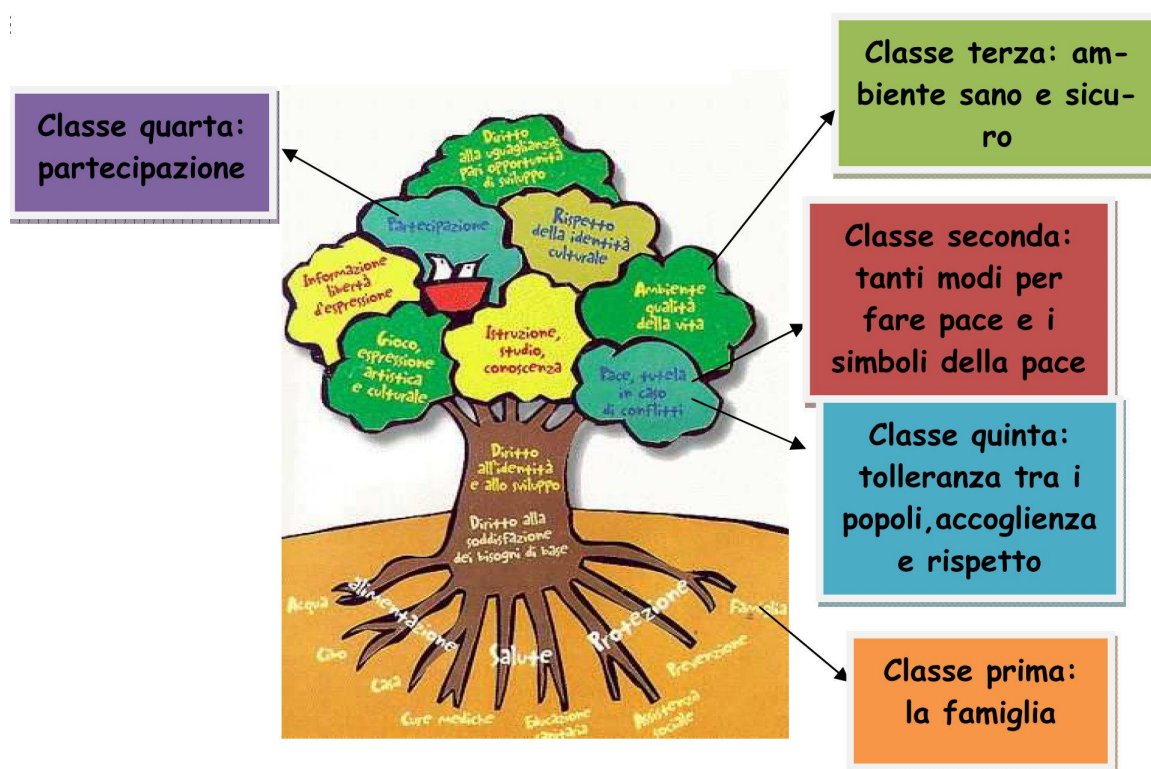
Classe quarta: partecipazione

Classe terza: ambiente sano e sicuro

Classe seconda: tanti modi per fare pace e i simboli della pace

Classe quinta: tolleranza tra i popoli,accoglienza e rispetto

Classe prima: la famiglia

Diritto alla uguaglianza: pari opportunità di sviluppo

Partecipazione

Rispetto della identità culturale

Informazione libertà d'espressione

Ambiente qualità della vita

Gioco, espressione artistica e culturale

Istruzione, studio, conoscenza

Pace, tutela in caso di conflitti

Diritto all'identità e allo sviluppo

Diritto alla soddisfazione dei bisogni di base

Acqua

alimentazione

Cibo

Casa

Cure mediche

Salute

Educazione sanitaria

Protezione

Famiglia

Prevenzione

Assistenza sociale